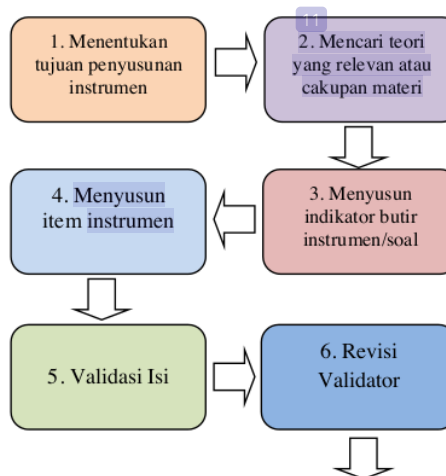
1. Menentukan tujuan penyusunan instrumen

2. Mencari teori yang relevan atau cakupan materi

3. Menyusun indikator butir instrumen/soal

4. Menyusun item instrumen

5. Validasi Isi

6. Revisi Validator